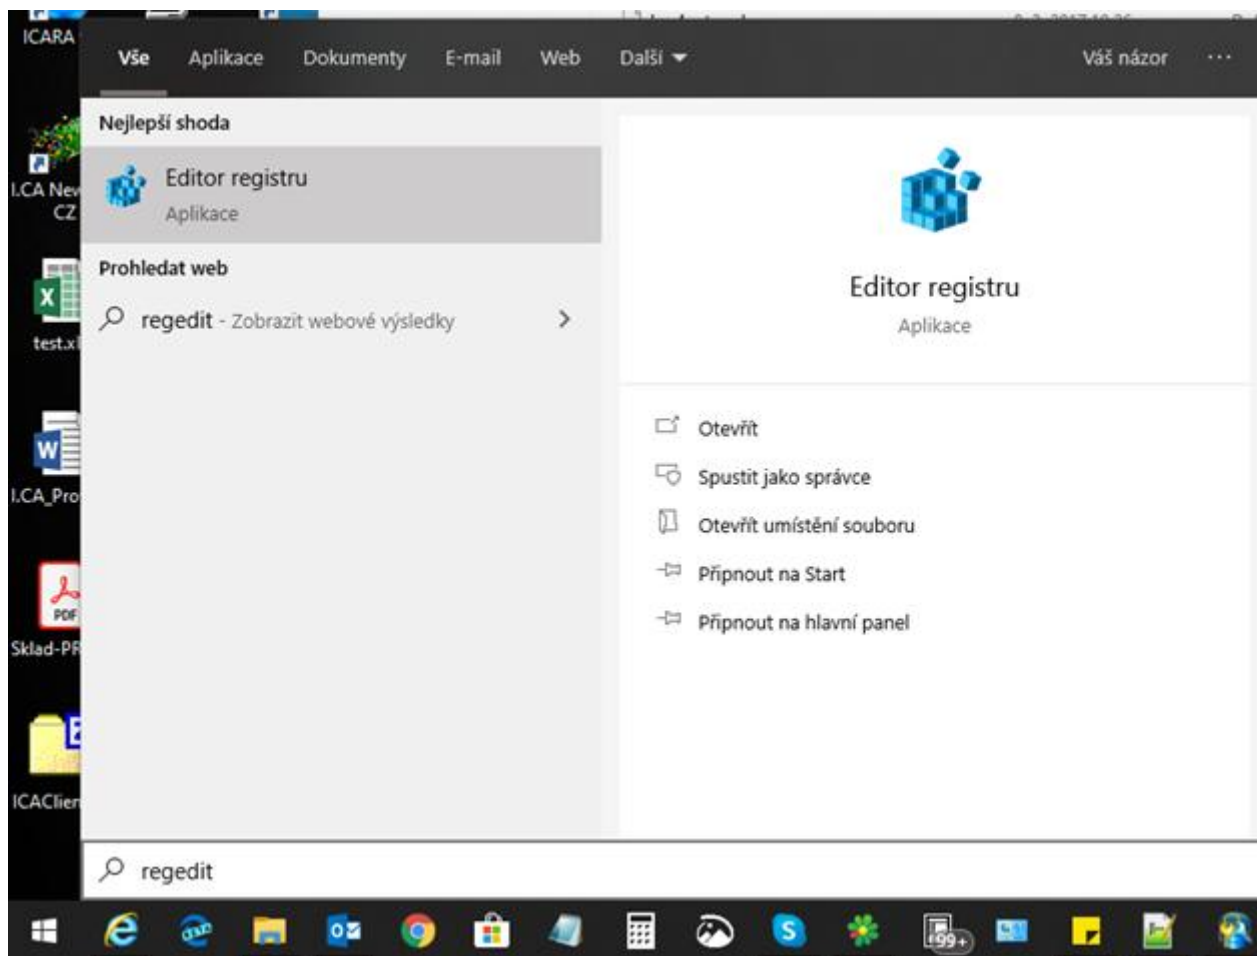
ICARA

Vše Aplikace Dokumenty E-mail Web Další

Váš názor ...

Nejlepší shoda

Editor registru
Aplikace

Prohledat web

regedit - Zobrazit webové výsledky

Editor registru
Aplikace

Otevřít

Spustit jako správce

Otevřít umístění souboru

Připnout na Start

Připnout na hlavní panel

I.CA New CZ

test.x

I.CA_Pro

PDF

Sklad-PR

ICAClien

regedit

99+